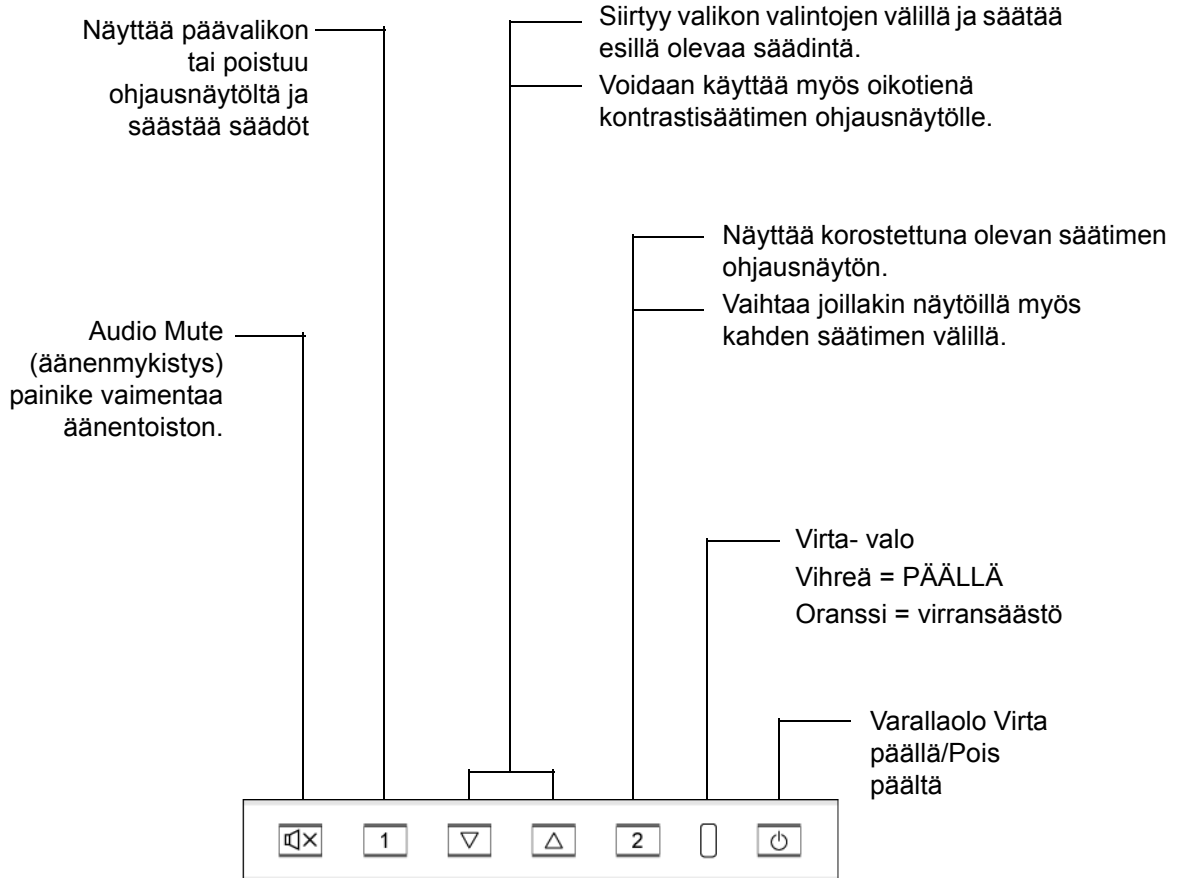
Näyttää päävalikon tai poistuu ohjausnäytöltä ja säästää säädöt

Siirtyy valikon valintojen välillä ja säätää esillä olevaa säädintä.

Voidaan käyttää myös oikotienä kontrastisäätimen ohjausnäytölle.

Näyttää korostettuna olevan säätimen ohjausnäytön.

Vaihtaa joillakin näytöillä myös kahden säätimen välillä.

Audio Mute (äänenmykistys) painike vaimentaa äänentoiston.

Virta- valo
Vihreä = PÄÄLLÄ
Oranssi = virransäästö

Varallaolo Virta päällä/Pois päältä

1

2